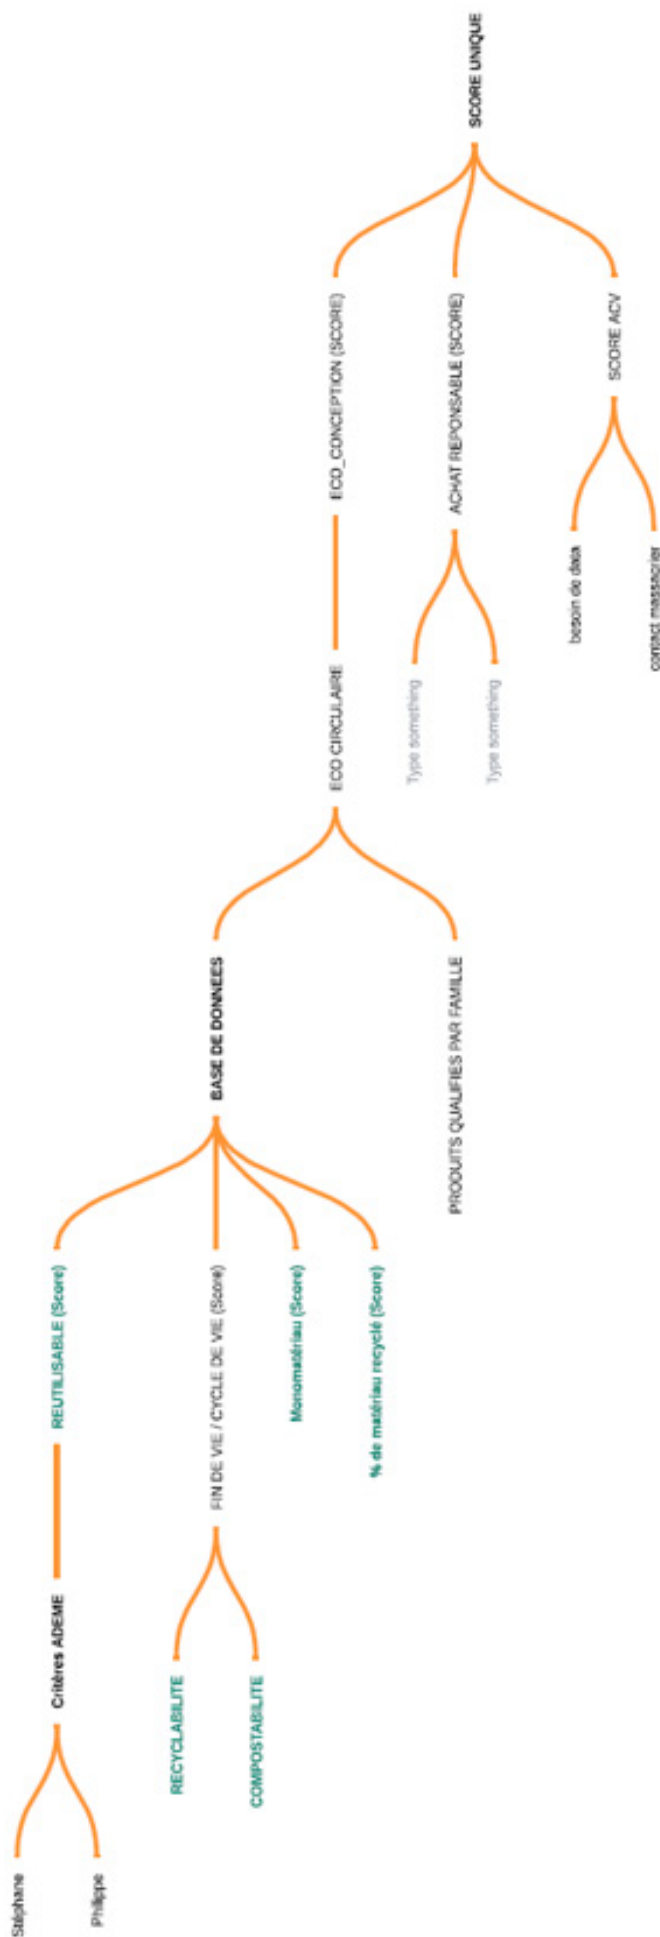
SCORE UNIQUE

ECO_CONCEPTION (SCORE)

ACHAT REPONSABLE (SCORE)

SCORE ACV

besoin de data

contact massacrier

ECO CIRCULAIRE

Type something

Type something

BASE DE DONNEES

PRODUITS QUALIFIES PAR FAMILLE

REUTILISABLE (Score)

FIN DE VIE / CYCLE DE VIE (Score)

Monomatériau (Score)

% de matériau recyclé (Score)

Critères ADEME

RECYCLABILITE

COMPOSTABILITE

Stéphane

Philippe